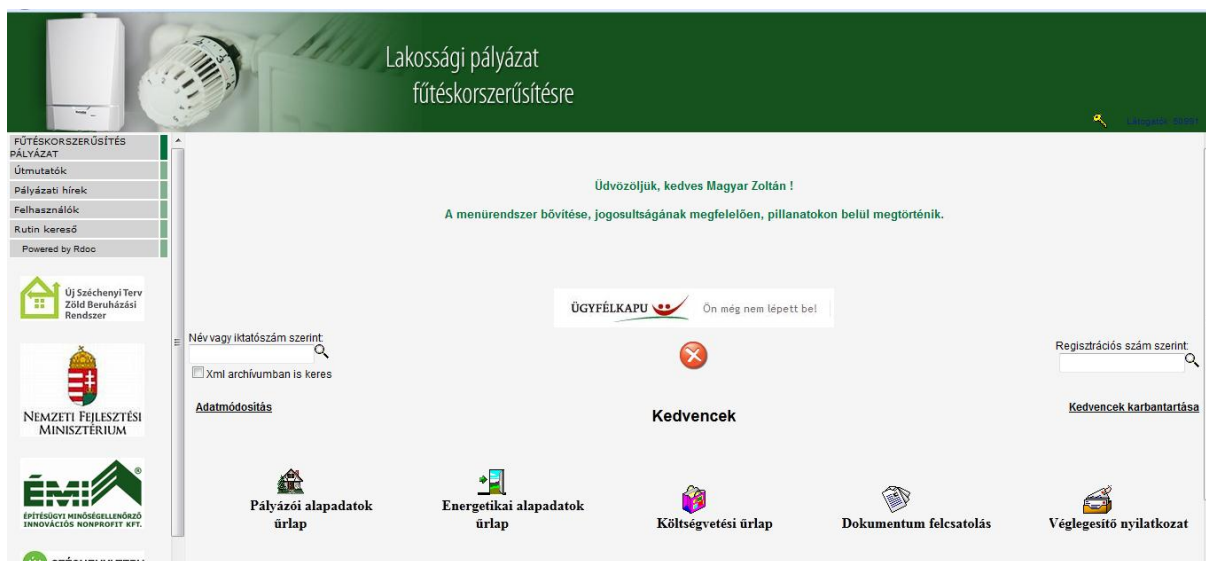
Lakossági pályázat
fűtéskorszerűsítésre

Látogatók: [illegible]

FŰTÉSKORSZERŰSÍTÉS PÁLYÁZAT
Útmutatók
Pályázati hírek
Felhasználók
Rutin kereső
Powered by Rdoc

Új Széchenyi Terv
Zöld Beruházási Rendszer

NEMZETI FEJLESZTÉSI MINISZTÉRIUM

ÉMI
ÉPÍTÉSÜGYI MINŐSÉGELLENŐRZŐ INNOVÁCIÓS NONPROFIT KFT.

Üdvözöljük, kedves Magyar Zoltán !

A menürendszer bővítése, jogosultságának megfelelően, pillanatokon belül megtörténik.

ÜGYFÉLKAPU Ön még nem lépett be!

Név vagy iktatószám szerint:
Xml archívumban is keres

Regisztrációs szám szerint:

Adatmódosítás

Kedvencek

Kedvencek karbantartása

Pályázói alapadatok űrlap

Energetikai alapadatok űrlap

Költségvetési űrlap

Dokumentum felcsatolás

Véglegesítő nyilatkozat